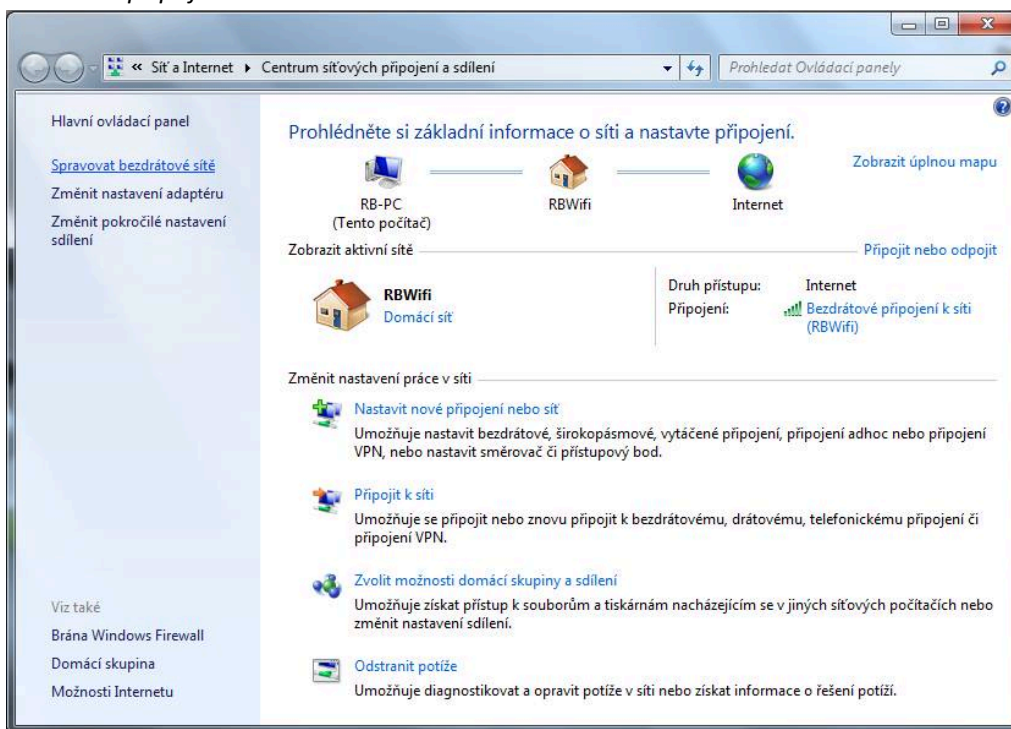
« Síť a Internet ▸ Centrum síťových připojení a sdílení

Prohledat Ovládací panely

Hlavní ovládací panel

Spravovat bezdrátové sítě

Změnit nastavení adaptéru

Změnit pokročilé nastavení sdílení

Prohlédněte si základní informace o síti a nastavte připojení.

Zobrazit úplnou mapu

RB-PC
(Tento počítač)

RBWifi

Internet

Zobrazit aktivní sítě

Připojit nebo odpojit

RBWifi
Domácí síť

Druh přístupu: Internet
Připojení: Bezdrátové připojení k síti (RBWifi)

Změnit nastavení práce v síti

Nastavit nové připojení nebo síť
Umožňuje nastavit bezdrátové, širokopásmové, vytáčené připojení, připojení adhoc nebo připojení VPN, nebo nastavit směrovač či přístupový bod.

Připojit k síti
Umožňuje se připojit nebo znovu připojit k bezdrátovému, drátovému, telefonickému připojení či připojení VPN.

Zvolit možnosti domácí skupiny a sdílení
Umožňuje získat přístup k souborům a tiskárnám nacházejícím se v jiných síťových počítačích nebo změnit nastavení sdílení.

Odstranit potíže
Umožňuje diagnostikovat a opravit potíže v síti nebo získat informace o řešení potíží.

Viz také

Brána Windows Firewall

Domácí skupina

Možnosti Internetu